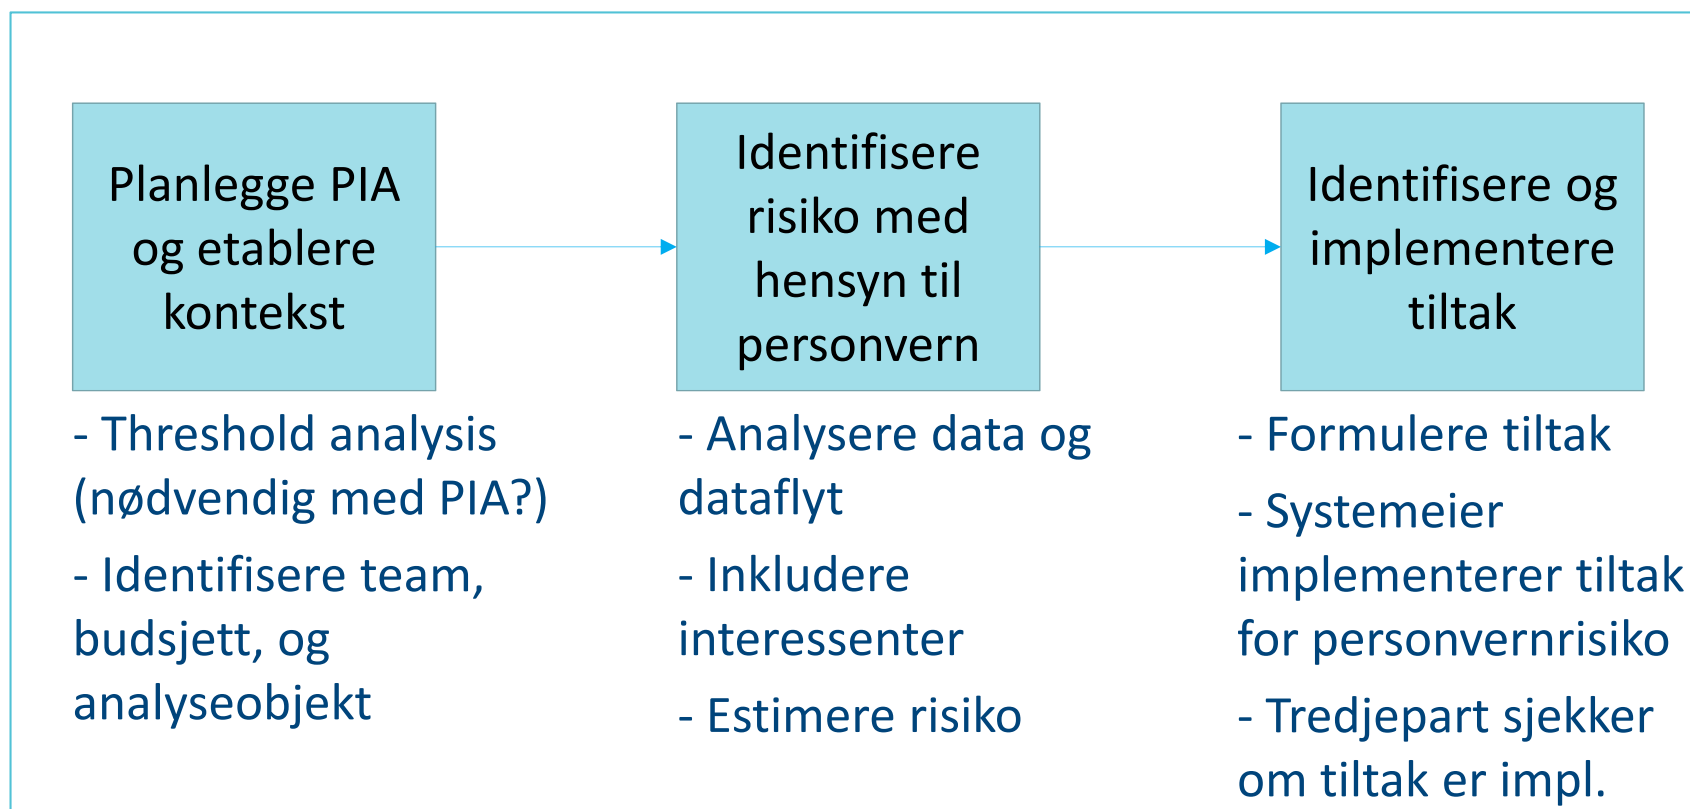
Planlegge PIA og etablere kontekst

Identifisere risiko med hensyn til personvern

Identifisere og implementere tiltak

- Threshold analysis (nødvendig med PIA?)

- Identifisere team, budsjett, og analyseobjekt

- Analysere data og dataflyt

- Inkludere interessenter

- Estimere risiko

- Formulere tiltak

- Systemeier implementerer tiltak for personvernrisiko

- Tredjepart sjekker om tiltak er impl.